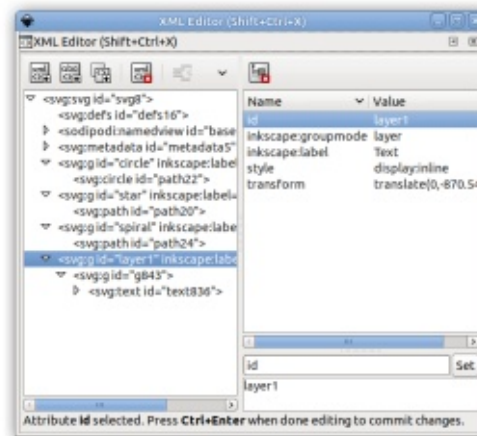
XML Editor (Shift+Ctrl+X)

XML Editor (Shift+Ctrl+X)

<svg:svg id="svg8">
<svg:defs id="defs16">
<sodipodi:namedview id="base
<svg:metadata id="metadata5"
<svg:g id="circle" inkscape:label
<svg:circle id="path22">
<svg:g id="star" inkscape:label=
<svg:path id="path20">
<svg:g id="spiral" inkscape:labe
<svg:path id="path24">
<svg:g id="layer1" inkscape:labe
<svg:g id="g843">
<svg:text id="text836">

| Name | Value |
|---|---|
| id | layer1 |
| inkscape:groupmode | layer |
| inkscape:label | Text |
| style | display:inline |
| transform | translate(0,-870.5 |

id
Set
layer1

Attribute **id** selected. Press **Ctrl+Enter** when done editing to commit changes.